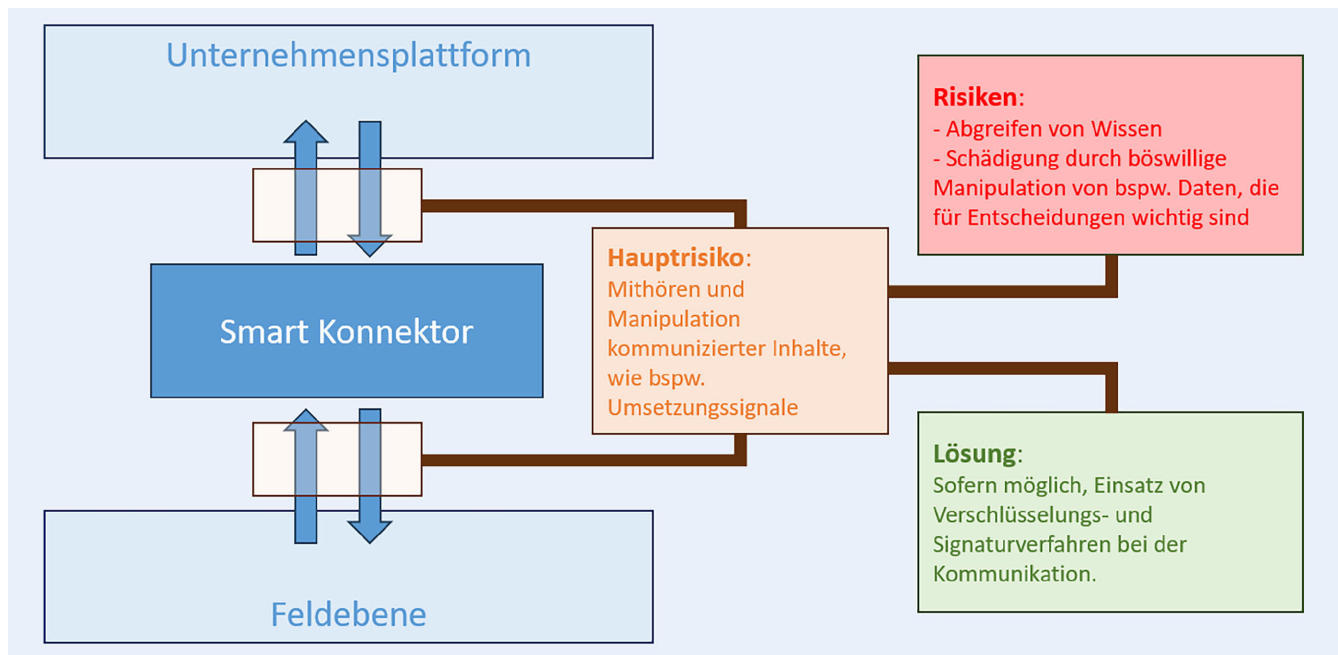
Unternehmensplattform

Smart Konnektor

Feldebene

Hauptrisiko:
Mithören und Manipulation kommunizierter Inhalte, wie bspw. Umsetzungssignale

Risiken:
- Abgreifen von Wissen
- Schädigung durch böswillige Manipulation von bspw. Daten, die für Entscheidungen wichtig sind

Lösung:
Sofern möglich, Einsatz von Verschlüsselungs- und Signaturverfahren bei der Kommunikation.